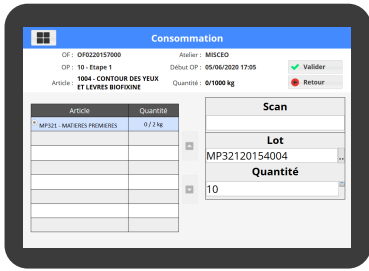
Consommation

OF : OF0220157000
OP : 10 - Etape 1
Article : 1004 - CONTOUR DES YEUX ET LEVRES BIOFIXINE

Atelier : MISCEO
Début OP : 05/06/2020 17:05
Quantité : 0/1000 kg

Valider
Retour

| Article | Quantité |
|---|---|
| MP321 - MATIERES PREMIERES | 0 / 2 kg |
| | |
| | |
| | |
| | |
| | |
| | |
| | |

Scan

Lot
MP32120154004

Quantité
10